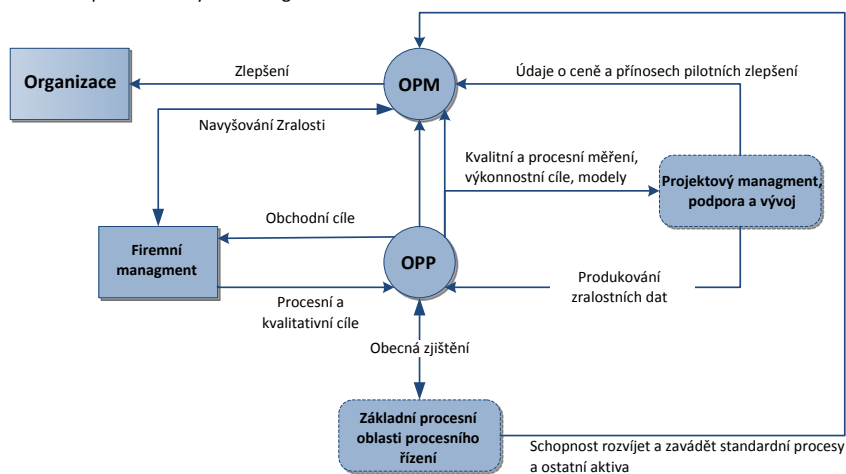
Organizace

Zlepšení

OPM

Údaje o ceně a přínosech pilotních zlepšení

Navyšování Zralosti

Kvalitní a procesní měření, výkonnostní cíle, modely

Projektový managment, podpora a vývoj

Obchodní cíle

Firemní managment

OPP

Produkování zralostních dat

Procesní a kvalitativní cíle

Obecná zjištění

Základní procesní oblasti procesního řízení

Schopnost rozvíjet a zavádět standardní procesy a ostatní aktiva